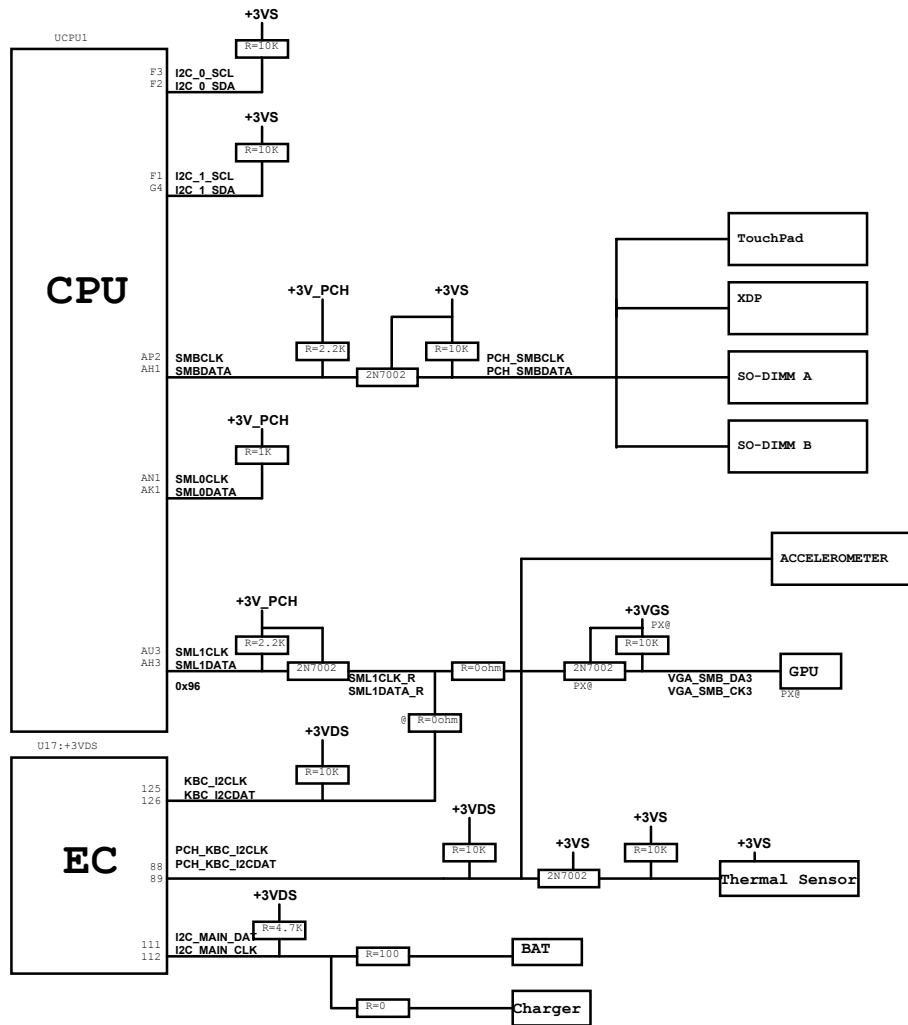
UCPU1

CPU

+3VS
R=10K
F3 I2C_0_SCL
F2 I2C_0_SDA

+3VS
R=10K
F1 I2C_1_SCL
G4 I2C_1_SDA

+3V_PCH
R=2.2K
+3VS
R=10K
2N7002
AP2 SMBCLK
AH1 SMBDATA
PCH_SMBCLK
PCH_SMBDATA

TouchPad
XDP
SO-DIMM A
SO-DIMM B

+3V_PCH
R=1K
AN1 SML0CLK
AK1 SML0DATA

ACCELEROMETER

+3V_PCH
R=2.2K
2N7002
AU3 SML1CLK
AH3 SML1DATA
0x96
SML1CLK_R
SML1DATA_R
R=0ohm
@ R=0ohm

+3VGS
PX@
R=10K
2N7002
PX@
VGA_SMB_DA3
VGA_SMB_CK3
GPU
PX@

U17:+3VDS

EC

+3VDS
R=10K
125 KBC_I2CLK
126 KBC_I2CDAT

+3VDS
R=10K
PCH_KBC_I2CLK
PCH_KBC_I2CDAT
88
89
+3VS
2N7002
+3VS
R=10K
+3VS
Thermal Sensor

+3VDS
R=4.7K
111 I2C_MAIN_DAT
112 I2C_MAIN_CLK
R=100
BAT
R=0
Charger